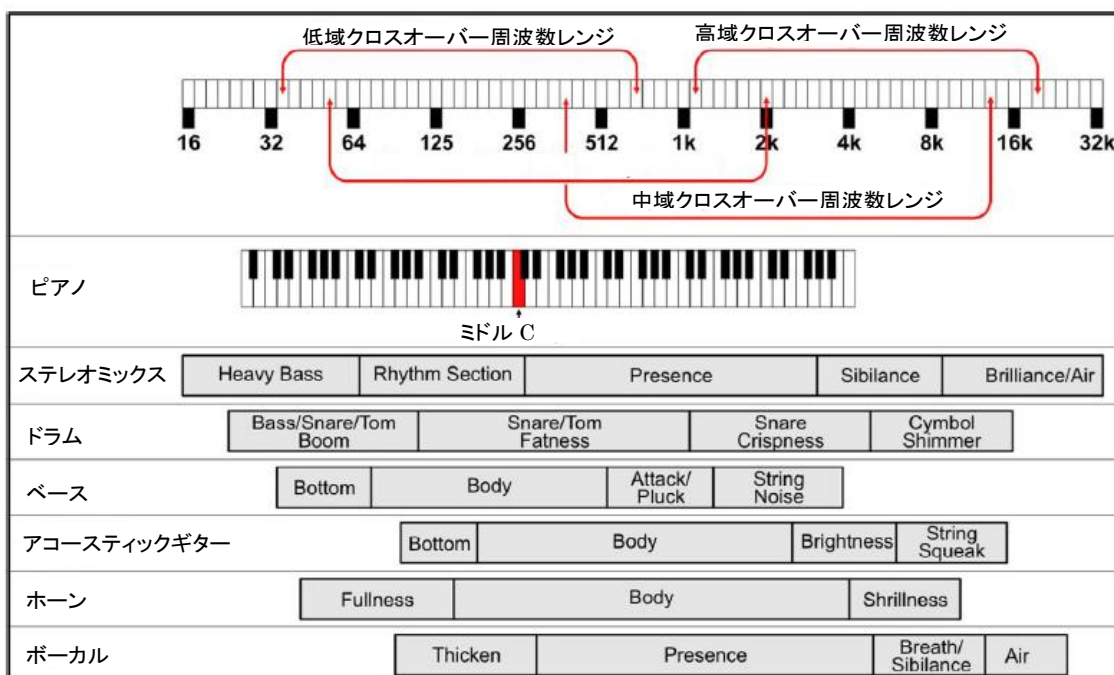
低域クロスオーバー周波数レンジ

高域クロスオーバー周波数レンジ

16 32 64 125 256 512 1k 2k 4k 8k 16k 32k

中域クロスオーバー周波数レンジ

ピアノ

ミドル C

ステレオミックス
| Heavy Bass | Rhythm Section | Presence | Sibilance | Brilliance/Air |
|---|---|---|---|---|

ドラム
| Bass/Snare/Tom Boom | Snare/Tom Fatness | Snare Crispness | Cymbol Shimmer |
|---|---|---|---|

ベース
| Bottom | Body | Attack/ Pluck | String Noise |
|---|---|---|---|

アコースティックギター
| Bottom | Body | Brightness | String Squeak |
|---|---|---|---|

ホーン
| Fullness | Body | Shrillness |
|---|---|---|

ボーカル
| Thicken | Presence | Breath/ Sibilance | Air |
|---|---|---|---|